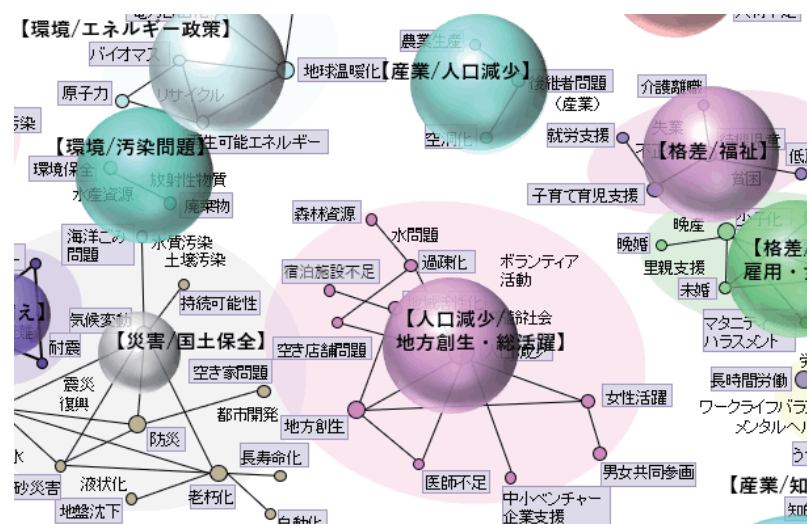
【環境/エネルギー政策】
バイオマス
原子力
リサイクル
地球温暖化
【産業/人口減少】
農業生産
後継者問題（産業）
空洞化
介護離職
就労支援
失業
【格差/福祉】
低
貧困
子育て育児支援
晩産
晩婚
少子化
里親支援
未婚
【格差/雇用・
マタニティハラスメント
長時間労働
ワークライフバラ
メンタルヘル
【産業/知
知
染
【環境/汚染問題】
生可能エネルギー
環境保全
水産資源
放射性物質
廃棄物
海洋ごみ問題
水質汚染
土壌汚染
持続可能性
気候変動
耐震
【災害/国土保全】
震災復興
防災
都市開発
長寿命化
老朽化
液状化
砂災害
地盤沈下
自動化
森林資源
水問題
過疎化
ボランティア活動
宿泊施設不足
【人口減少/高齢社会
地方創生・総活躍】
空き店舗問題
空き家問題
地方創生
女性活躍
医師不足
男女共同参画
中小ベンチャー企業支援
え】